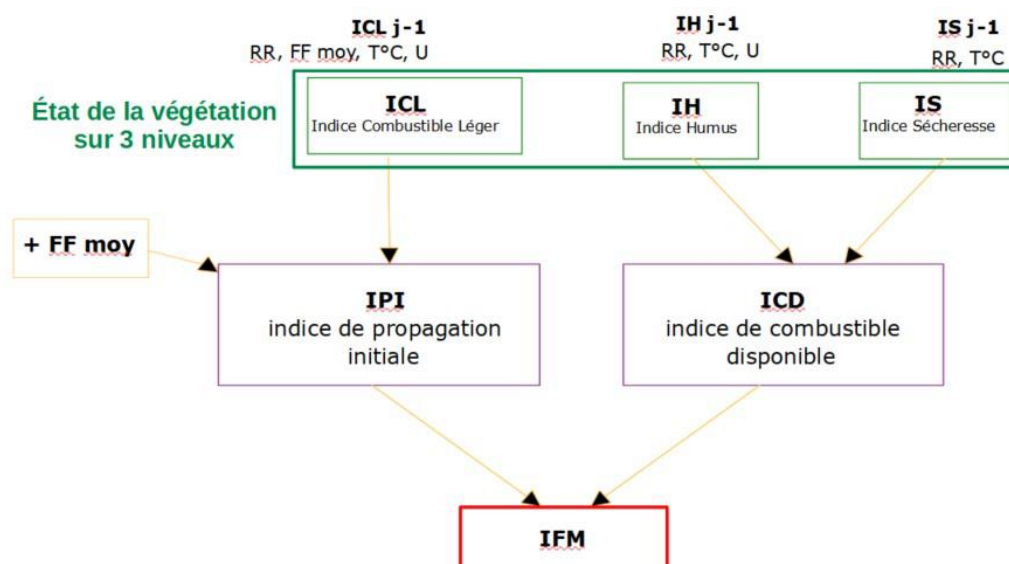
ICL j-1
RR, FF moy, T°C, U

IH j-1
RR, T°C, U

IS j-1
RR, T°C

État de la végétation sur 3 niveaux

ICL
Indice Combustible Léger

IH
Indice Humus

IS
Indice Sécheresse

+ FF moy

IPI
indice de propagation initiale

ICD
indice de combustible disponible

IFM